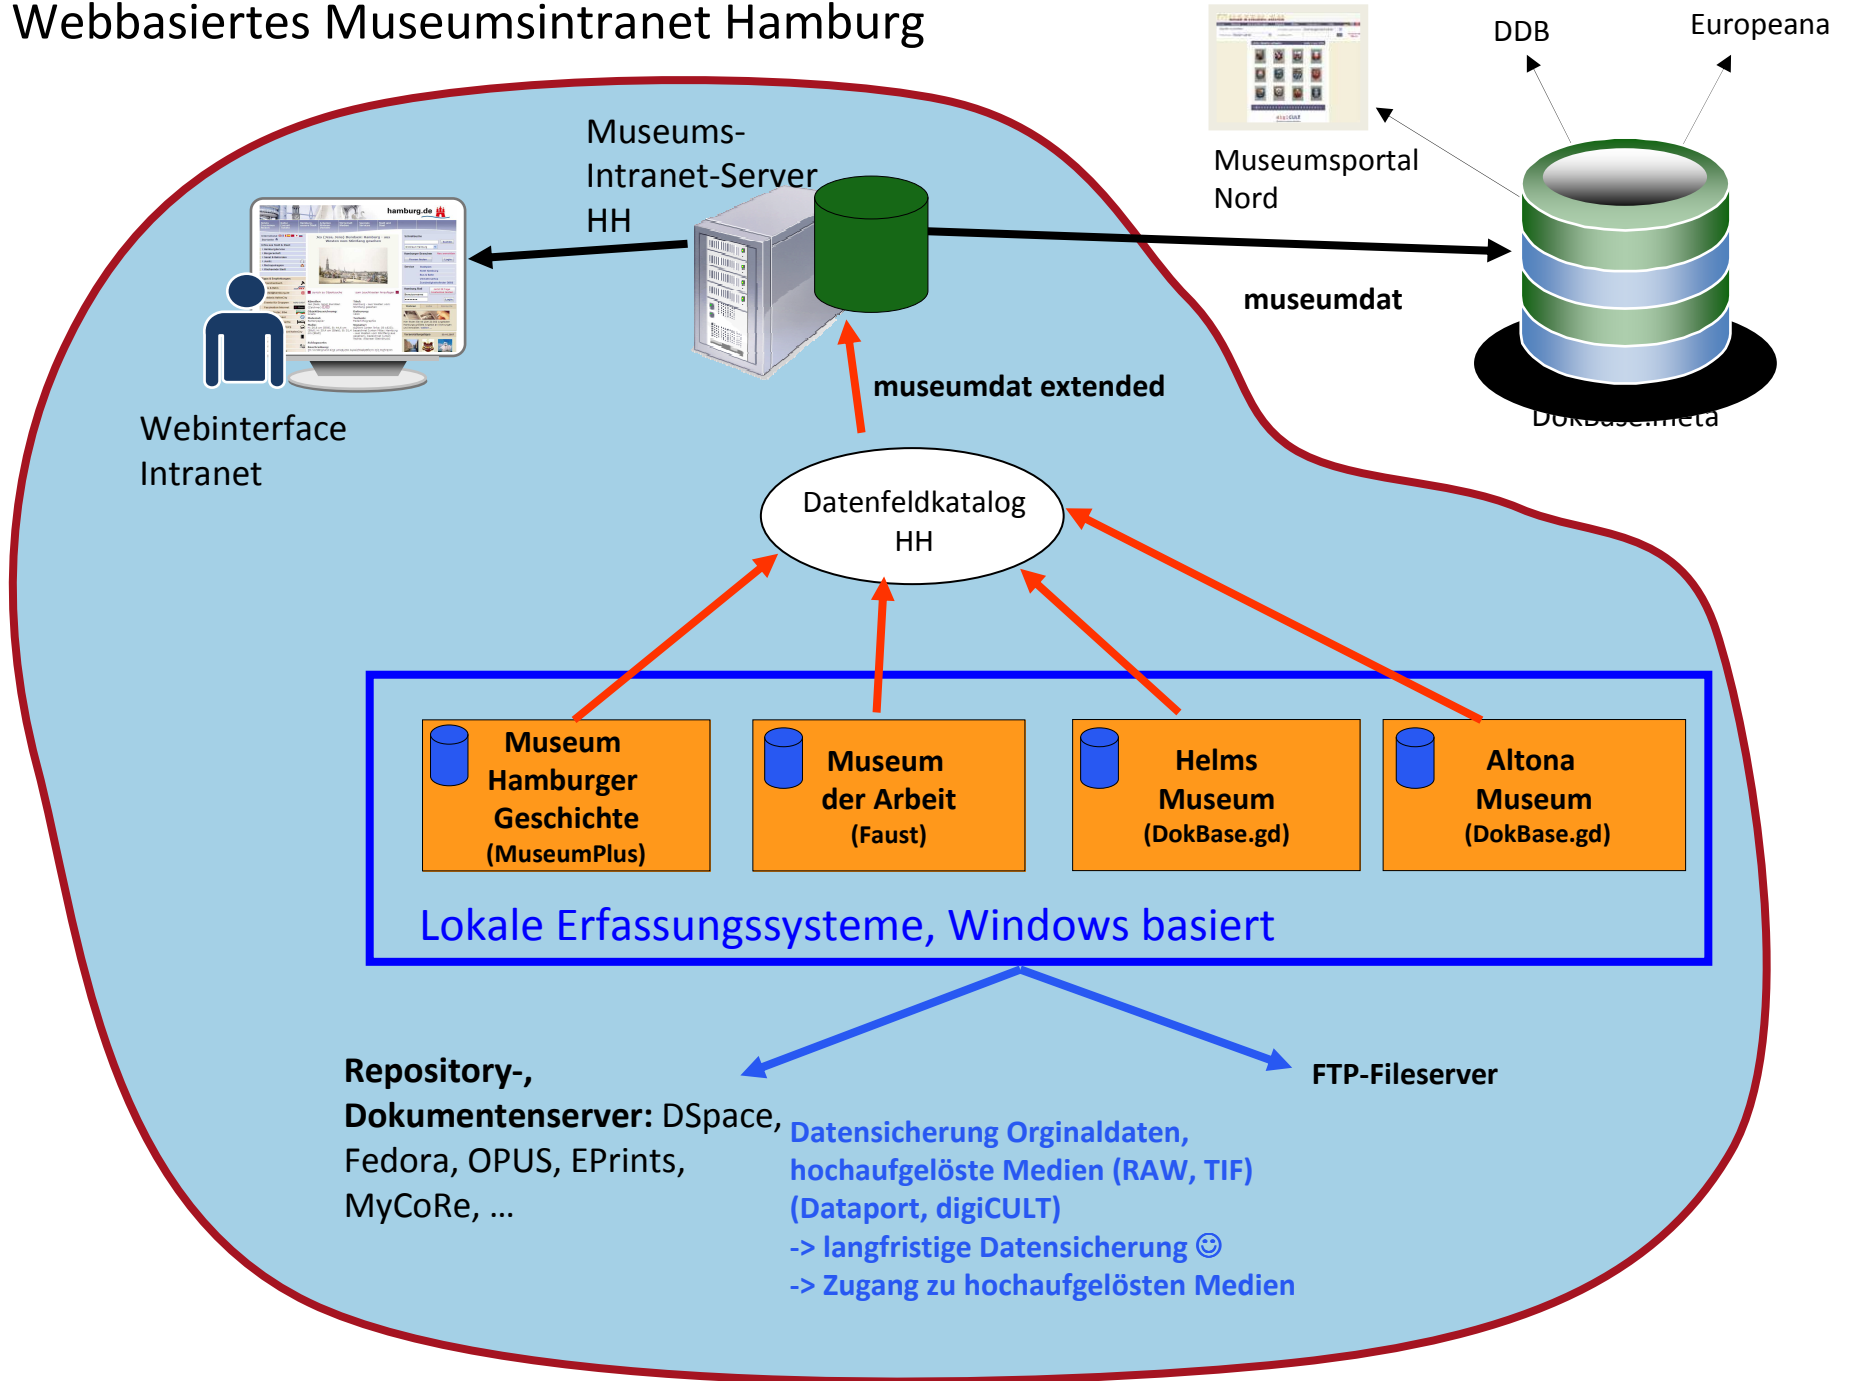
Webbasiertes Museumsintranet Hamburg

DDB

Europeana

Museumsportal Nord

Museums-Intranet-Server HH

hamburg.de

Webinterface Intranet

museumdat

DokBase.meta

museumdat extended

Datenfeldkatalog HH

Museum Hamburger Geschichte (MuseumPlus)

Museum der Arbeit (Faust)

Helms Museum (DokBase.gd)

Altona Museum (DokBase.gd)

Lokale Erfassungssysteme, Windows basiert

Repository-, Dokumentenserver: DSpace, Fedora, OPUS, EPrints, MyCoRe, …

FTP-Fileserver

Datensicherung Orginaldaten, hochaufgelöste Medien (RAW, TIF) (Dataport, digiCULT)
-> langfristige Datensicherung ☺
-> Zugang zu hochaufgelösten Medien